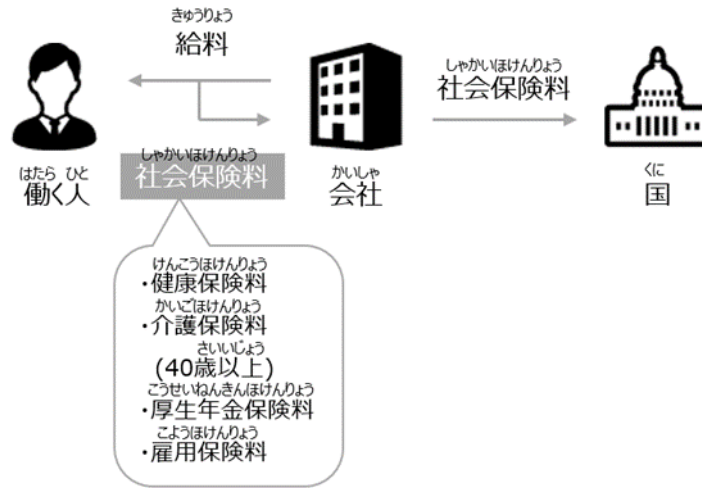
きゅうりょう
給料

しゃかいほけんりょう
社会保険料

はたら ひと
働く人

しゃかいほけんりょう
社会保険料

かいしゃ
会社

くに
国

けんこうほけんりょう
・健康保険料
かいごほけんりょう
・介護保険料
さいいじょう
(40歳以上)
こうせいねんきんほけんりょう
・厚生年金保険料
こようほけんりょう
・雇用保険料